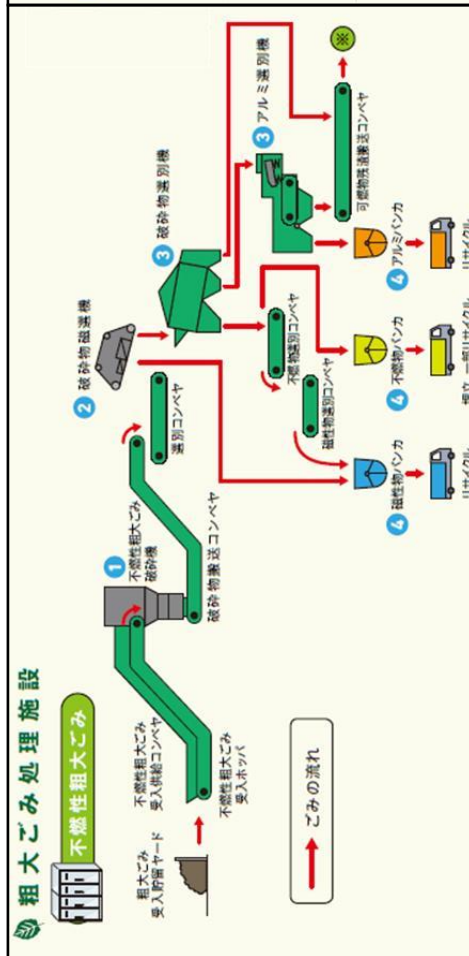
粗大ごみ処理施設

不燃性粗大ごみ

粗大ごみ受入貯留ヤード

不燃性粗大ごみ受入ホッパ

不燃性粗大ごみ受入供給コンベヤ

① 不燃性粗大ごみ破砕機

破砕物搬送コンベヤ

選別コンベヤ

② 破砕物磁選機

③ 破砕物選別機

③ アルミ選別機

可燃物搬送コンベヤ

※

磁性物選別コンベヤ

不燃物選別コンベヤ

④ 磁性物バンカ

④ 不燃物バンカ

④ アルミバンカ

リサイクル

埋立 一部リサイクル

リサイクル

ごみの流れ